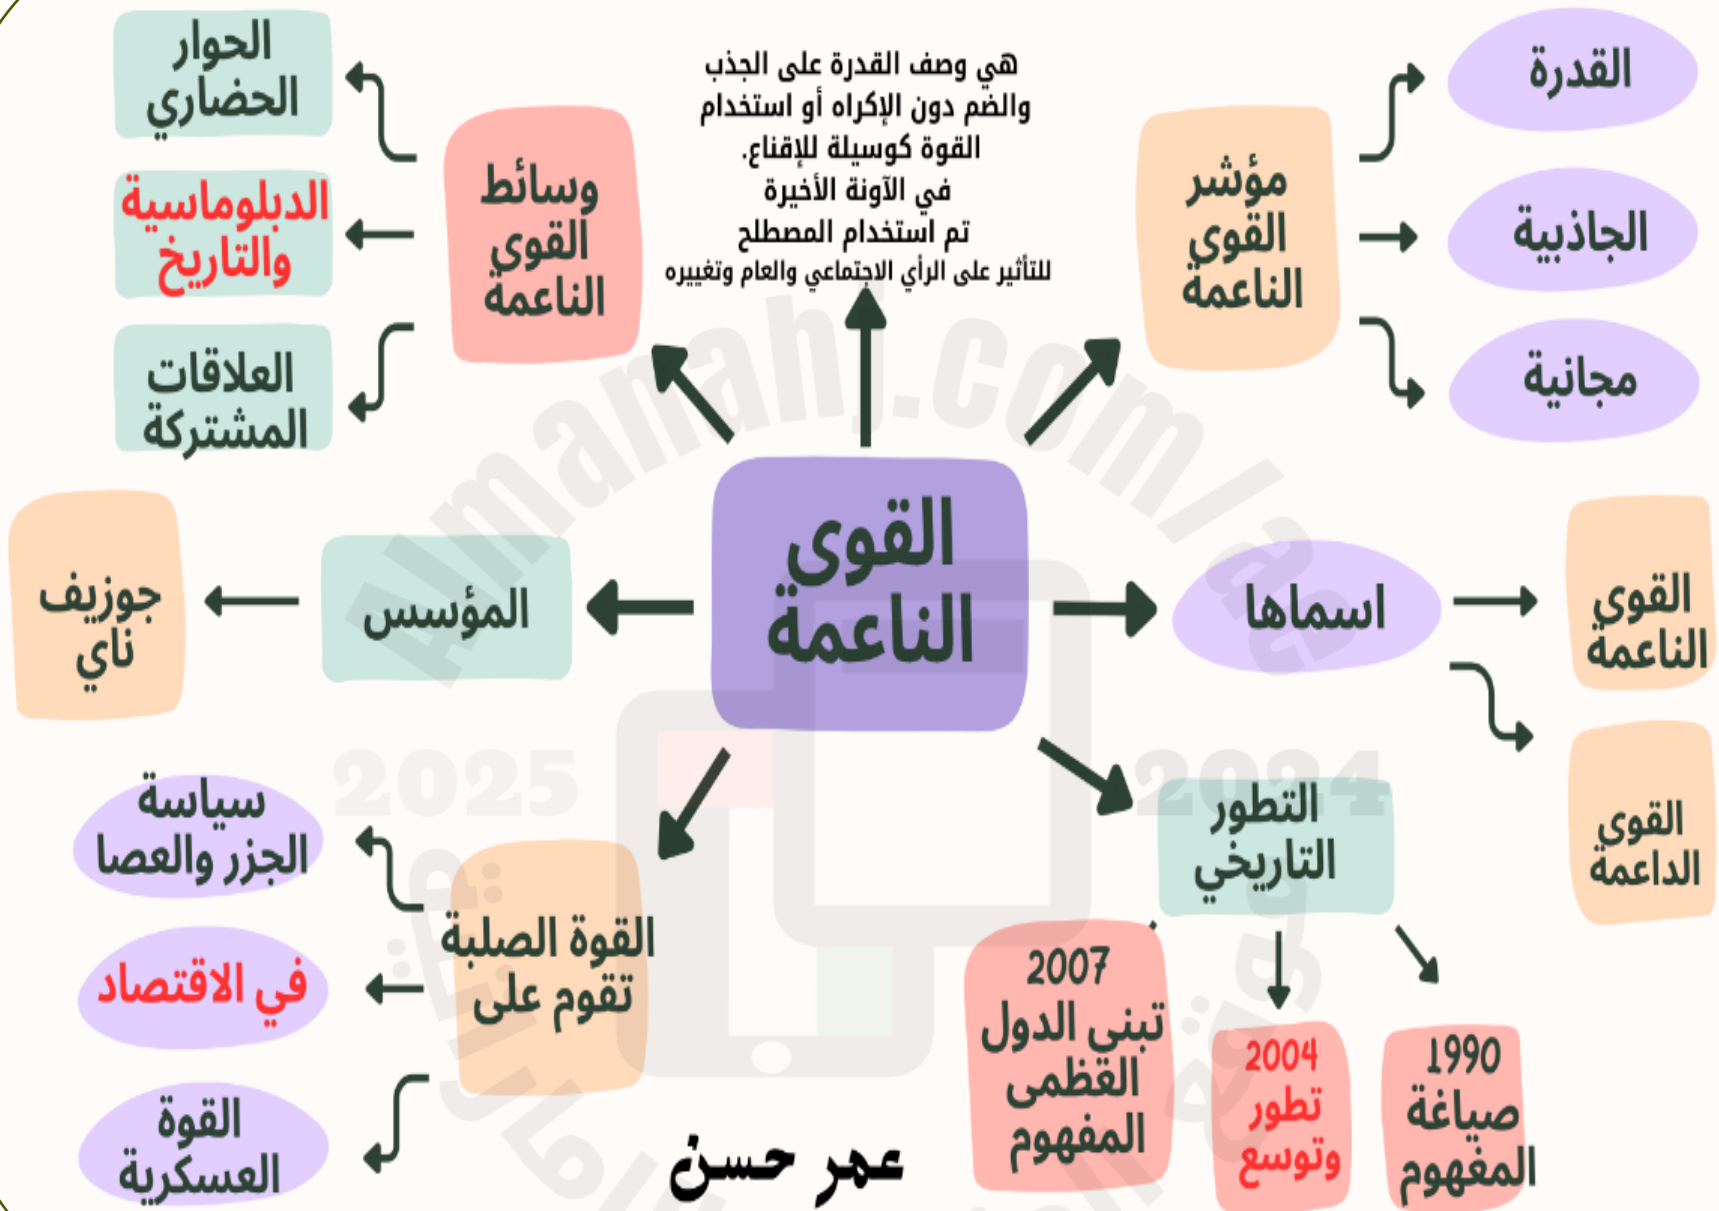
هي وصف القدرة على الجذب والضم دون الإكراه أو استخدام القوة كوسيلة للإقناع.
في الآونة الأخيرة
تم استخدام المصطلح
للتأثير على الرأي الاجتماعي والعام وتغييره

القوى الناعمة

مؤشر القوى الناعمة

القدرة

الجاذبية

مجانية

وسائط القوى الناعمة

الحوار الحضاري

الدبلوماسية والتاريخ

العلاقات المشتركة

المؤسس

جوزيف ناي

اسماها

القوى الناعمة

القوى الداعمة

القوة الصلبة تقوم على

سياسة الجزر والعصا

في الاقتصاد

القوة العسكرية

التطور التاريخي

2007 تبني الدول العظمى المفهوم

2004 تطور وتوسع

1990 صياغة المفهوم

عمر حسن

Almanahj.com/ae

2025 2024